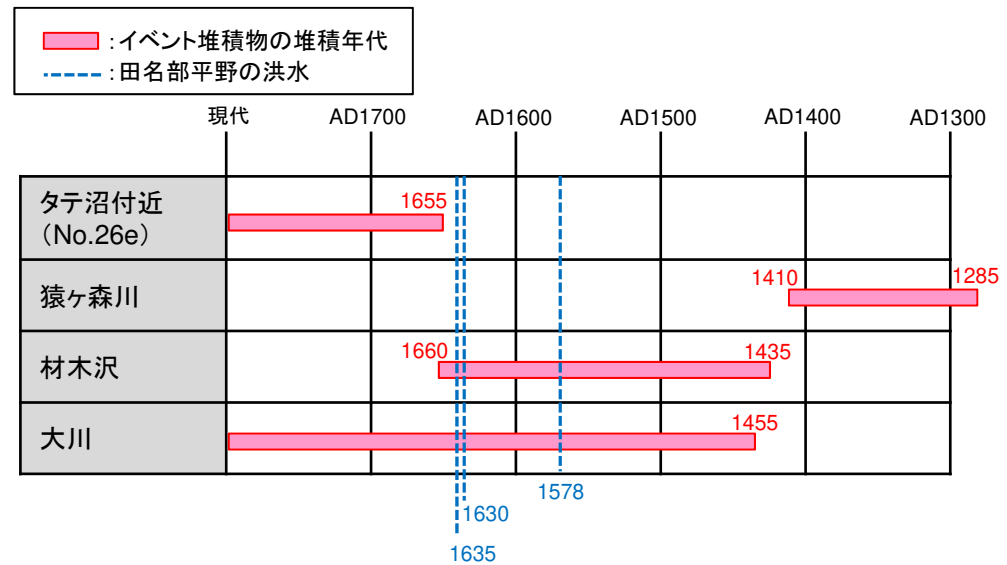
:イベント堆積物の堆積年代
:田名部平野の洪水

| | 現代 | AD1700 | AD1600 | AD1500 | AD1400 | AD1300 |
|---|---|---|---|---|---|---|
| タテ沼付近（No.26e） | 1655 | | | | | |
| 猿ヶ森川 | | | | | 1410 | 1285 |
| 材木沢 | | 1660 | | | 1435 | |
| 大川 | | | | | 1455 | |

1630
1578
1635